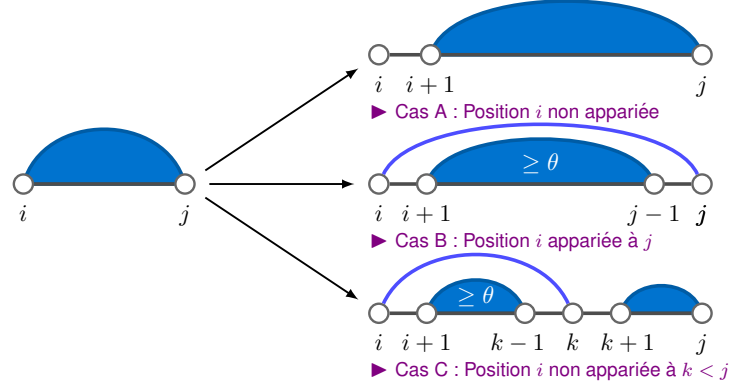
$i$ $j$

$i$ $i+1$ $j$

► Cas A : Position $i$ non appariée

$\geq \theta$

$i$ $i+1$ $j-1$ $j$

► Cas B : Position $i$ appariée à $j$

$\geq \theta$

$i$ $i+1$ $k-1$ $k$ $k+1$ $j$

► Cas C : Position $i$ non appariée à $k < j$